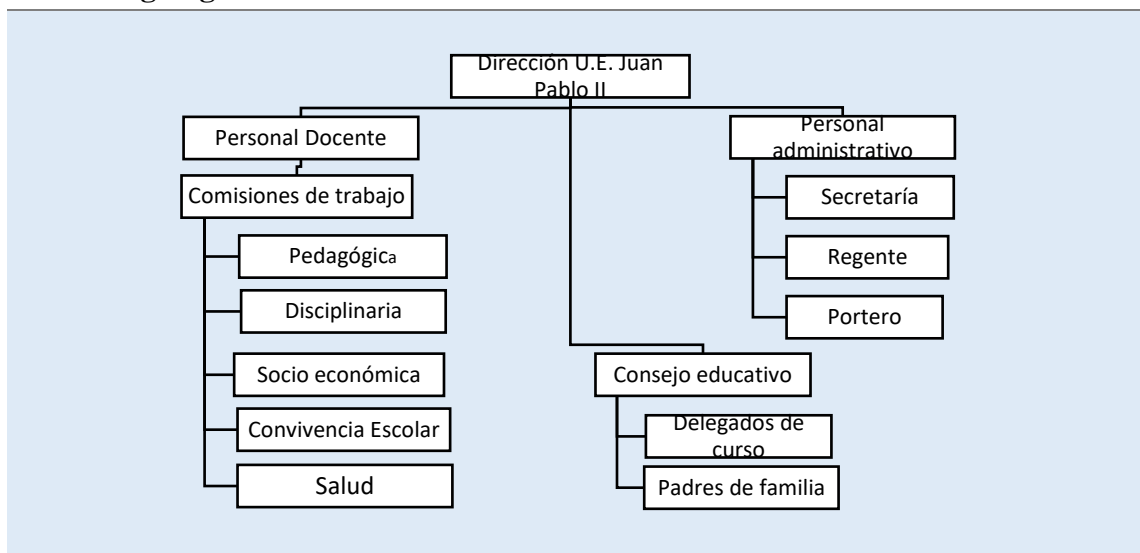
Dirección U.E. Juan Pablo II

Personal Docente

Comisiones de trabajo

Pedagógica

Disciplinaria

Socio económica

Convivencia Escolar

Salud

Personal administrativo

Secretaría

Regente

Portero

Consejo educativo

Delegados de curso

Padres de familia